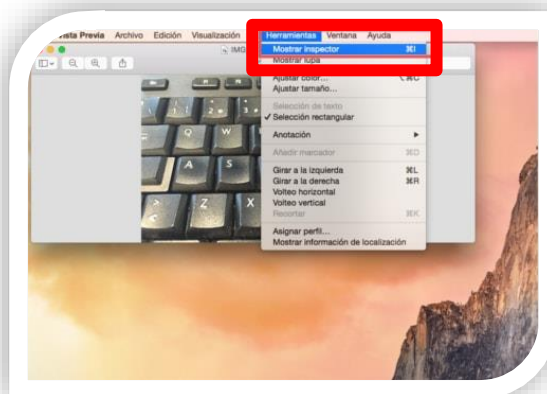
Vista Previa Archivo Edición Visualización Herramientas Ventana Ayuda

IMG

Mostrar inspector ⌘I
Mostrar lupa
Ajustar color... ⌥⌘C
Ajustar tamaño...
Selección de texto
✓ Selección rectangular
Anotación ▸
Añadir marcador ⌘D
Girar a la izquierda ⌘L
Girar a la derecha ⌘R
Volteo horizontal
Volteo vertical
Recortar ⌘K
Asignar perfil...
Mostrar información de localización

Q W A S Z X